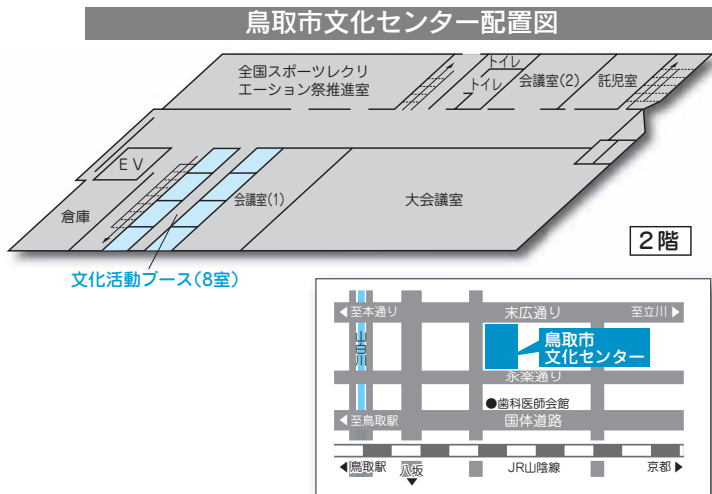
鳥取市文化センター配置図

全国スポーツレクリエーション祭推進室

トイレ

トイレ

会議室(2)

託児室

EV

会議室(1)

大会議室

倉庫

文化活動ブース(8室)

2階

◀至本通り

末広通り

至立川▶

山吉川

鳥取市
文化センター

永楽通り

●歯科医師会館

◀至鳥取駅

国体道路

◀鳥取駅

八坂
▼

JR山陰線

京都▶